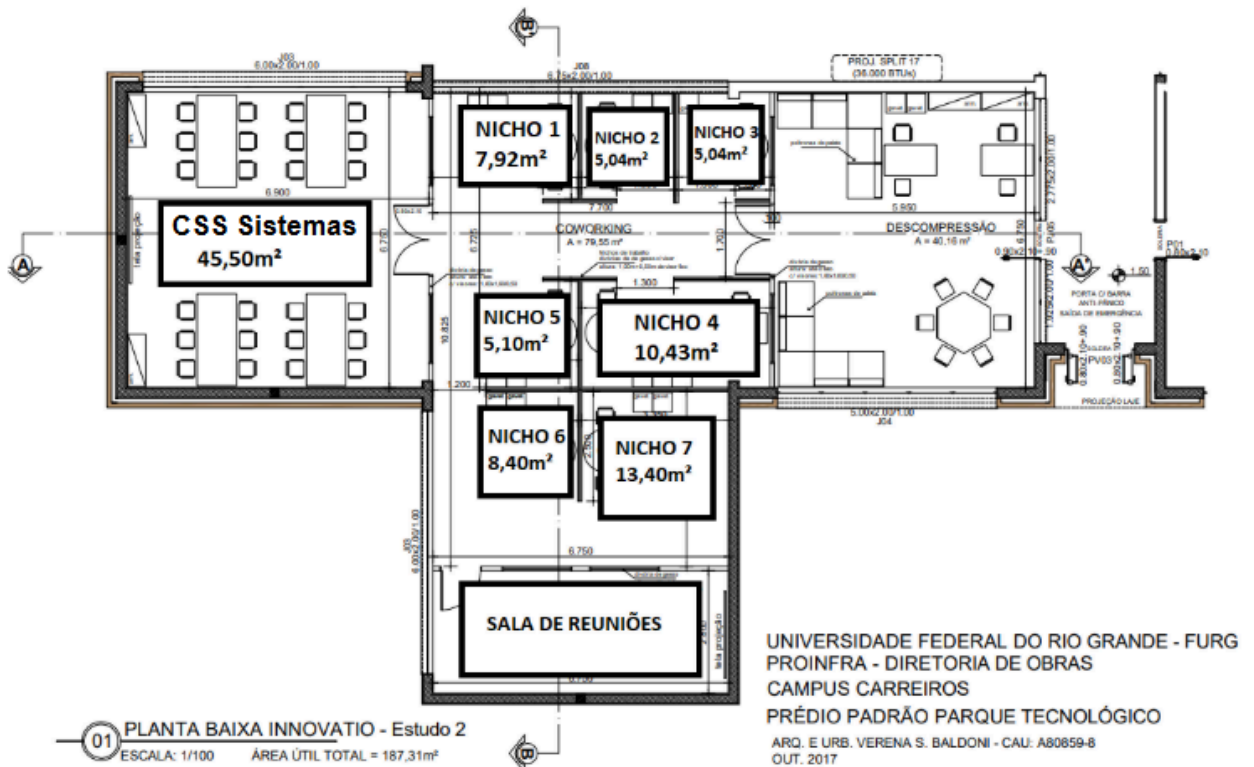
B

J03
6,00x2,00/1,00

J08
6,75x2,00/1,00

PROJ. SPLIT 17
(36.000 BTUs)

NICHO 1
7,92m²

NICHO 2
5,04m²

NICHO 3
5,04m²

CSS Sistemas
45,50m²

6.900

7.700

5.950

COWORKING
A = 79,55 m²

DESCOMPRESSÃO
A = 40,16 m²

A

A'

1.300

NICHO 5
5,10m²

NICHO 4
10,43m²

PORTA C/ BARRA ANTI PÂNICO SAÍDA DE EMERGÊNCIA

1.50

P01

10.825

1.200

5,00x2,00/1,00
J04

PROJEÇÃO LAJE

NICHO 6
8,40m²

NICHO 7
13,40m²

6.750

SALA DE REUNIÕES

UNIVERSIDADE FEDERAL DO RIO GRANDE - FURG
PROINFRA - DIRETORIA DE OBRAS
CAMPUS CARREIROS
PRÉDIO PADRÃO PARQUE TECNOLÓGICO
ARQ. E URB. VERENA S. BALDONI - CAU: A80859-8
OUT. 2017

01 PLANTA BAIXA INNOVATIO - Estudo 2
ESCALA: 1/100 ÁREA ÚTIL TOTAL = 187,31m²

B